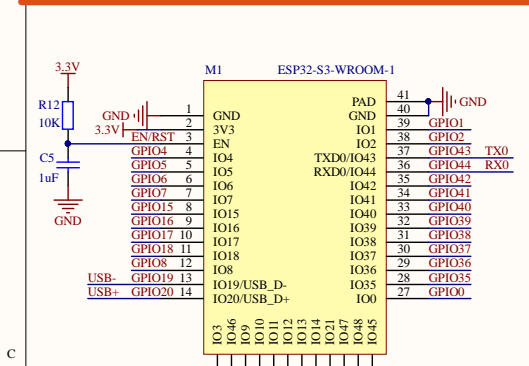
M1 ESP32-S3-WROOM-1

3.3V
R12
10K
C5
1uF
GND

GND 1 GND
3.3V 2 3V3
EN/RST 3 EN
GPIO4 4 IO4
GPIO5 5 IO5
GPIO6 6 IO6
GPIO7 7 IO7
GPIO15 8 IO15
GPIO16 9 IO16
GPIO17 10 IO17
GPIO18 11 IO18
GPIO8 12 IO8
USB- GPIO19 13 IO19/USB_D-
USB+ GPIO20 14 IO20/USB_D+

PAD 41
GND 40 GND
IO1 39 GPIO1
IO2 38 GPIO2
TXD0/IO43 37 GPIO43 TX0
RXD0/IO44 36 GPIO44 RX0
IO42 35 GPIO42
IO41 34 GPIO41
IO40 33 GPIO40
IO39 32 GPIO39
IO38 31 GPIO38
IO37 30 GPIO37
IO36 29 GPIO36
IO35 28 GPIO35
IO0 27 GPIO0

IO3 IO46 IO9 IO10 IO11 IO12 IO13 IO14 IO21 IO47 IO48 IO45

C